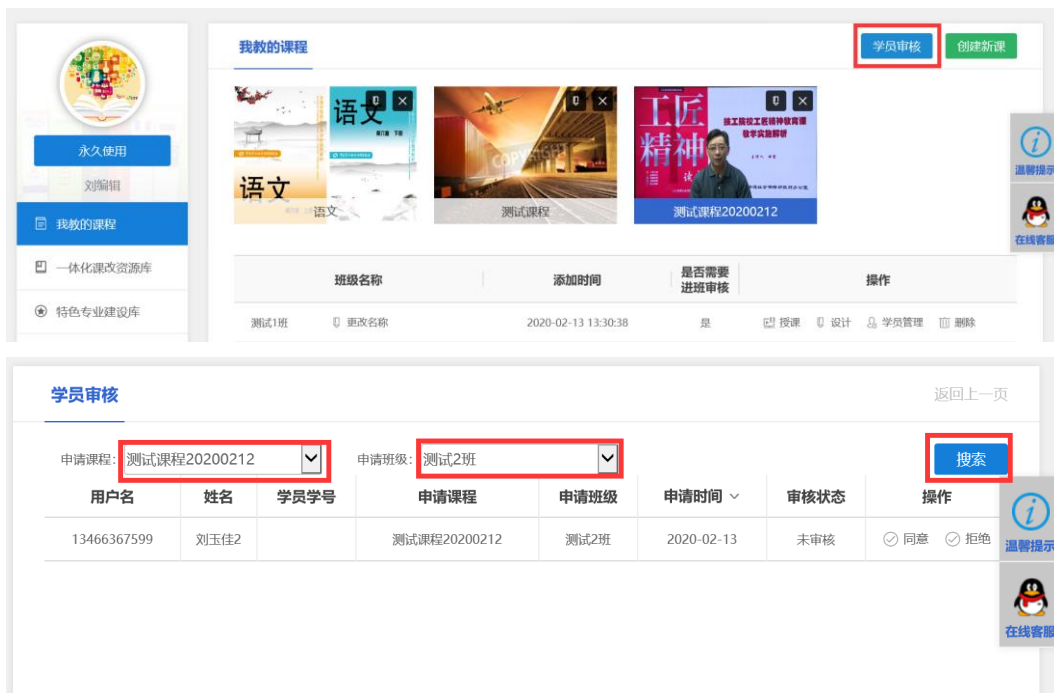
永久使用

刘编辑

我教的课程

一体化课改资源库

特色专业建设库

我教的课程

学员审核

创建新课

语文

语文

语文

测试课程

工匠精神

技工院校工匠精神教育课 教学实施解析

测试课程20200212

温馨提示

在线客服

| 班级名称 | 添加时间 | 是否需要进班审核 | 操作 |
|---|---|---|---|
| 测试1班 更改名称 | 2020-02-13 13:30:38 | 是 | 授课 设计 学员管理 删除 |

学员审核

返回上一页

申请课程: 测试课程20200212

申请班级: 测试2班

搜索

| 用户名 | 姓名 | 学员学号 | 申请课程 | 申请班级 | 申请时间 | 审核状态 | 操作 |
|---|---|---|---|---|---|---|---|
| 13466367599 | 刘玉佳2 | | 测试课程20200212 | 测试2班 | 2020-02-13 | 未审核 | 同意 拒绝 |

温馨提示

在线客服